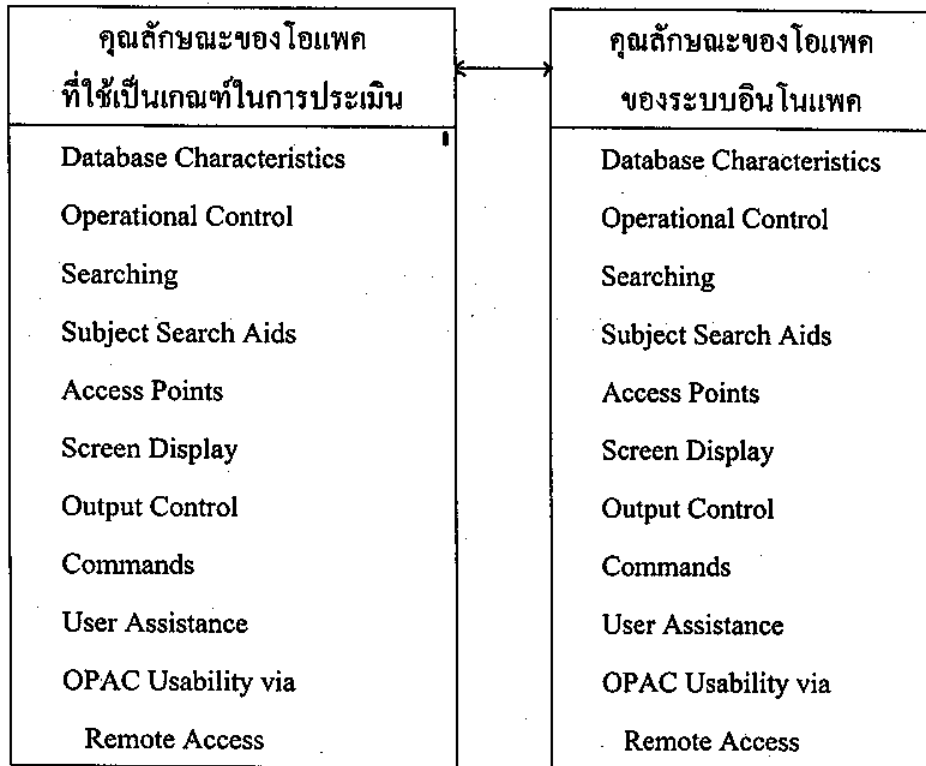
คุณลักษณะของโอแพค ที่ใช้เป็นเกณฑ์ในการประเมิน

Database Characteristics
Operational Control
Searching
Subject Search Aids
Access Points
Screen Display
Output Control
Commands
User Assistance
OPAC Usability via Remote Access

คุณลักษณะของโอแพค ของระบบอินโนแพค

Database Characteristics
Operational Control
Searching
Subject Search Aids
Access Points
Screen Display
Output Control
Commands
User Assistance
OPAC Usability via Remote Access